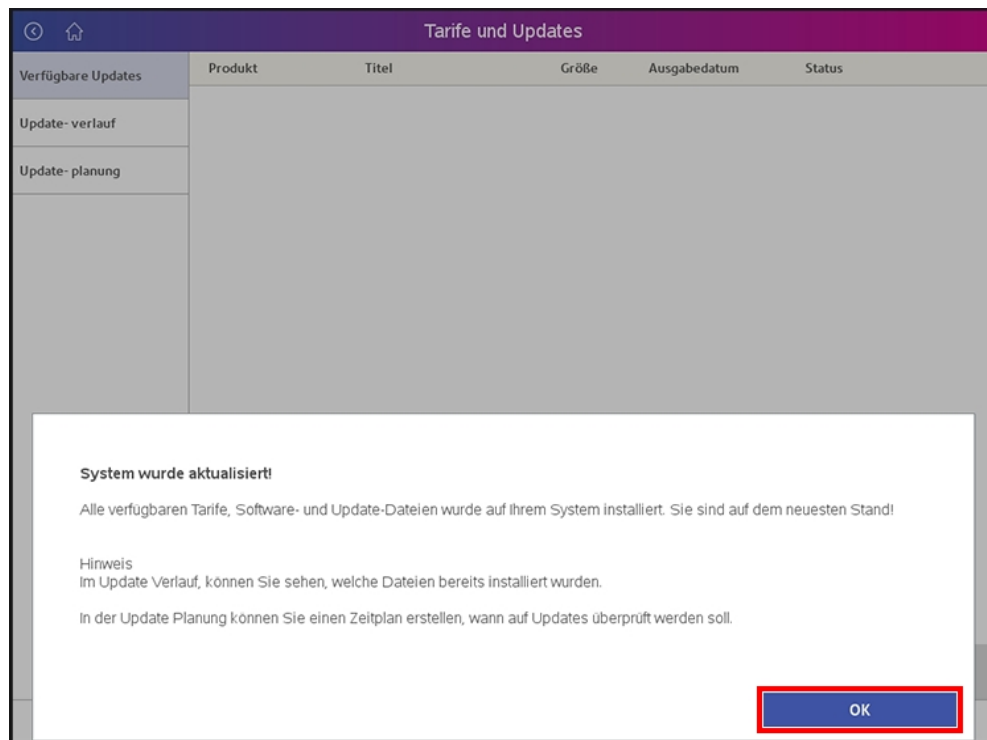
Tarife und Updates

Verfügbare Updates

Update- verlauf

Update- planung

| Produkt | Titel | Größe | Ausgabedatum | Status |
|---|---|---|---|---|

System wurde aktualisiert!

Alle verfügbaren Tarife, Software- und Update-Dateien wurde auf Ihrem System installiert. Sie sind auf dem neuesten Stand!

Hinweis
Im Update Verlauf, können Sie sehen, welche Dateien bereits installiert wurden.

In der Update Planung können Sie einen Zeitplan erstellen, wann auf Updates überprüft werden soll.

OK